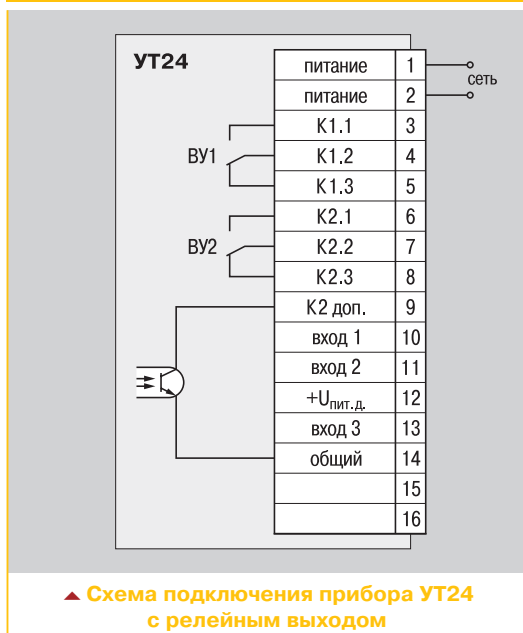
УТ24

| | |
|---|---|
| питание | 1 |
| питание | 2 |
| К1.1 | 3 |
| К1.2 | 4 |
| К1.3 | 5 |
| К2.1 | 6 |
| К2.2 | 7 |
| К2.3 | 8 |
| К2 доп. | 9 |
| вход 1 | 10 |
| вход 2 | 11 |
| $+U_{пит.д.}$ | 12 |
| вход 3 | 13 |
| общий | 14 |
| | 15 |
| | 16 |

сеть

ВУ1

ВУ2

Схема подключения прибора УТ24 с релейным выходом